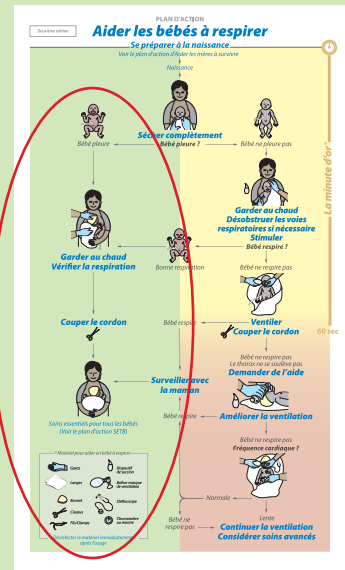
Deuxième édition

PLAN D'ACTION

Aider les bébés à respirer

Se préparer à la naissance

Voir le plan d'action Aider les mères à survivre

Naissance

Sécher complètement

Bébé pleure

Bébé pleure ?

Bébé ne pleure pas

Garder au chaud
Désobstruer les voies respiratoires si nécessaire
Stimuler

Bébé respire ?

La minute d'or

Garder au chaud
Vérifier la respiration

Bonne respiration

Bébé ne respire pas

Ventiler
Couper le cordon

60 sec

Couper le cordon

Bébé respire

Bébé ne respire pas
Le thorax ne se soulève pas

Demander de l'aide

Surveiller avec la maman

Bébé respire

Améliorer la ventilation

Bébé ne respire pas
Fréquence cardiaque ?

Soins essentiels pour tous les bébés
(Voir le plan d'action SETB)

* Matériel pour aider un bébé à respirer

Gants

Langes

Bonnet

Ciseaux

Fil/Clamps

Dispositif de succion

Ballon-masque de ventilation

Stéthoscope

Chronomètre ou montre

* Désinfectez le matériel immédiatement après l'usage

Normale

Lente

Bébé ne respire pas

Continuer la ventilation
Considérer soins avancés